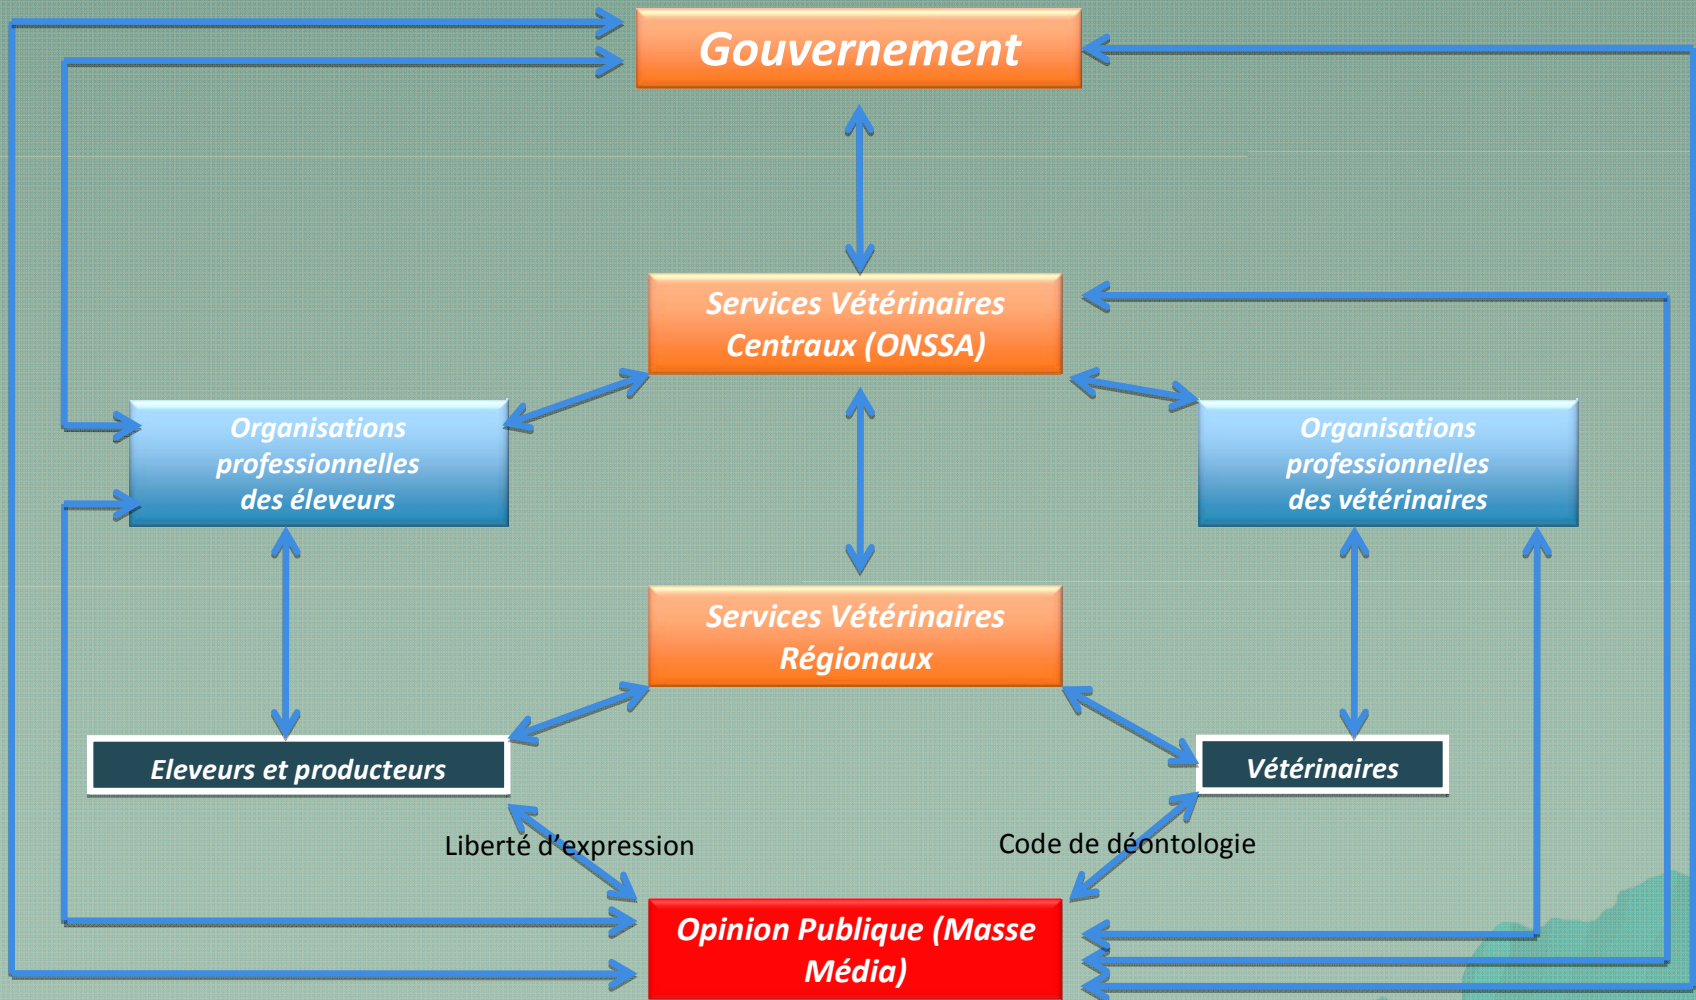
Gouvernement

Services Vétérinaires Centraux (ONSSA)

Organisations professionnelles des éleveurs

Organisations professionnelles des vétérinaires

Services Vétérinaires Régionaux

Eleveurs et producteurs

Vétérinaires

Liberté d'expression

Code de déontologie

Opinion Publique (Masse Média)